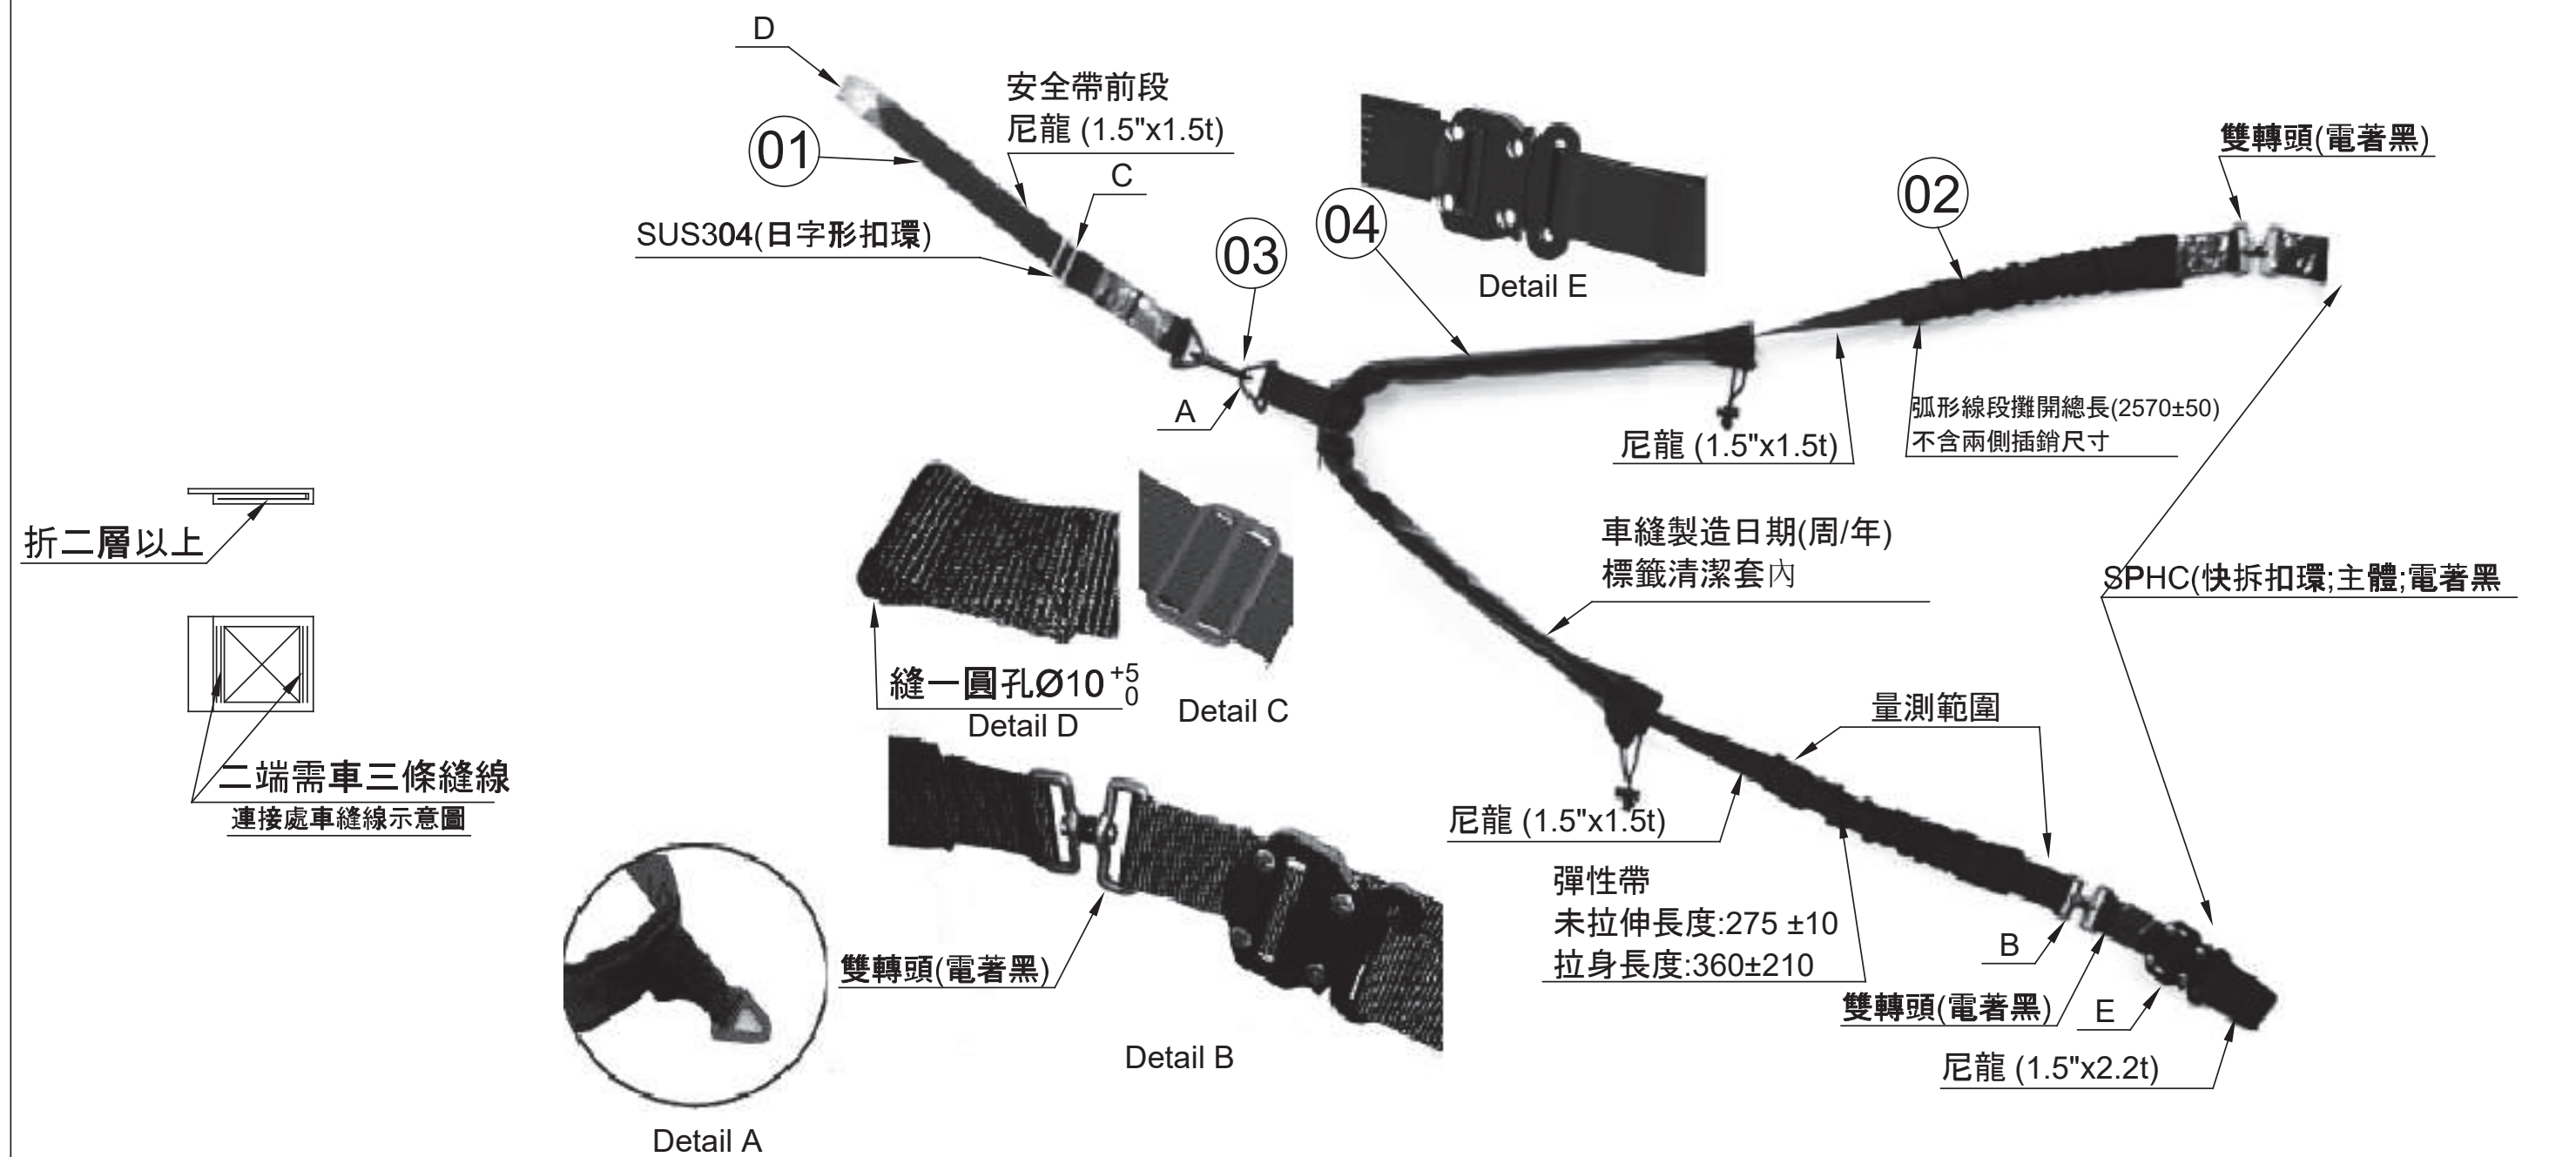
D

01

安全帶前段
尼龍 (1.5"x1.5t)

C

SUS304(日字形扣環)

03

04

Detail E

02

雙轉頭(電著黑)

A

尼龍 (1.5"x1.5t)

弧形線段攤開總長(2570±50)
不含兩側插銷尺寸

折二層以上

車縫製造日期(周/年)
標籤清潔套內

SPHC(快拆扣環;主體;電著黑

縫一圓孔Ø10$^{+5}_{0}$
Detail D

Detail C

二端需車三條縫線
連接處車縫線示意圖

量測範圍

尼龍 (1.5"x1.5t)

彈性帶
未拉伸長度:275 ±10
拉身長度:360±210

B

雙轉頭(電著黑)

雙轉頭(電著黑)

E

尼龍 (1.5"x2.2t)

Detail B

Detail A